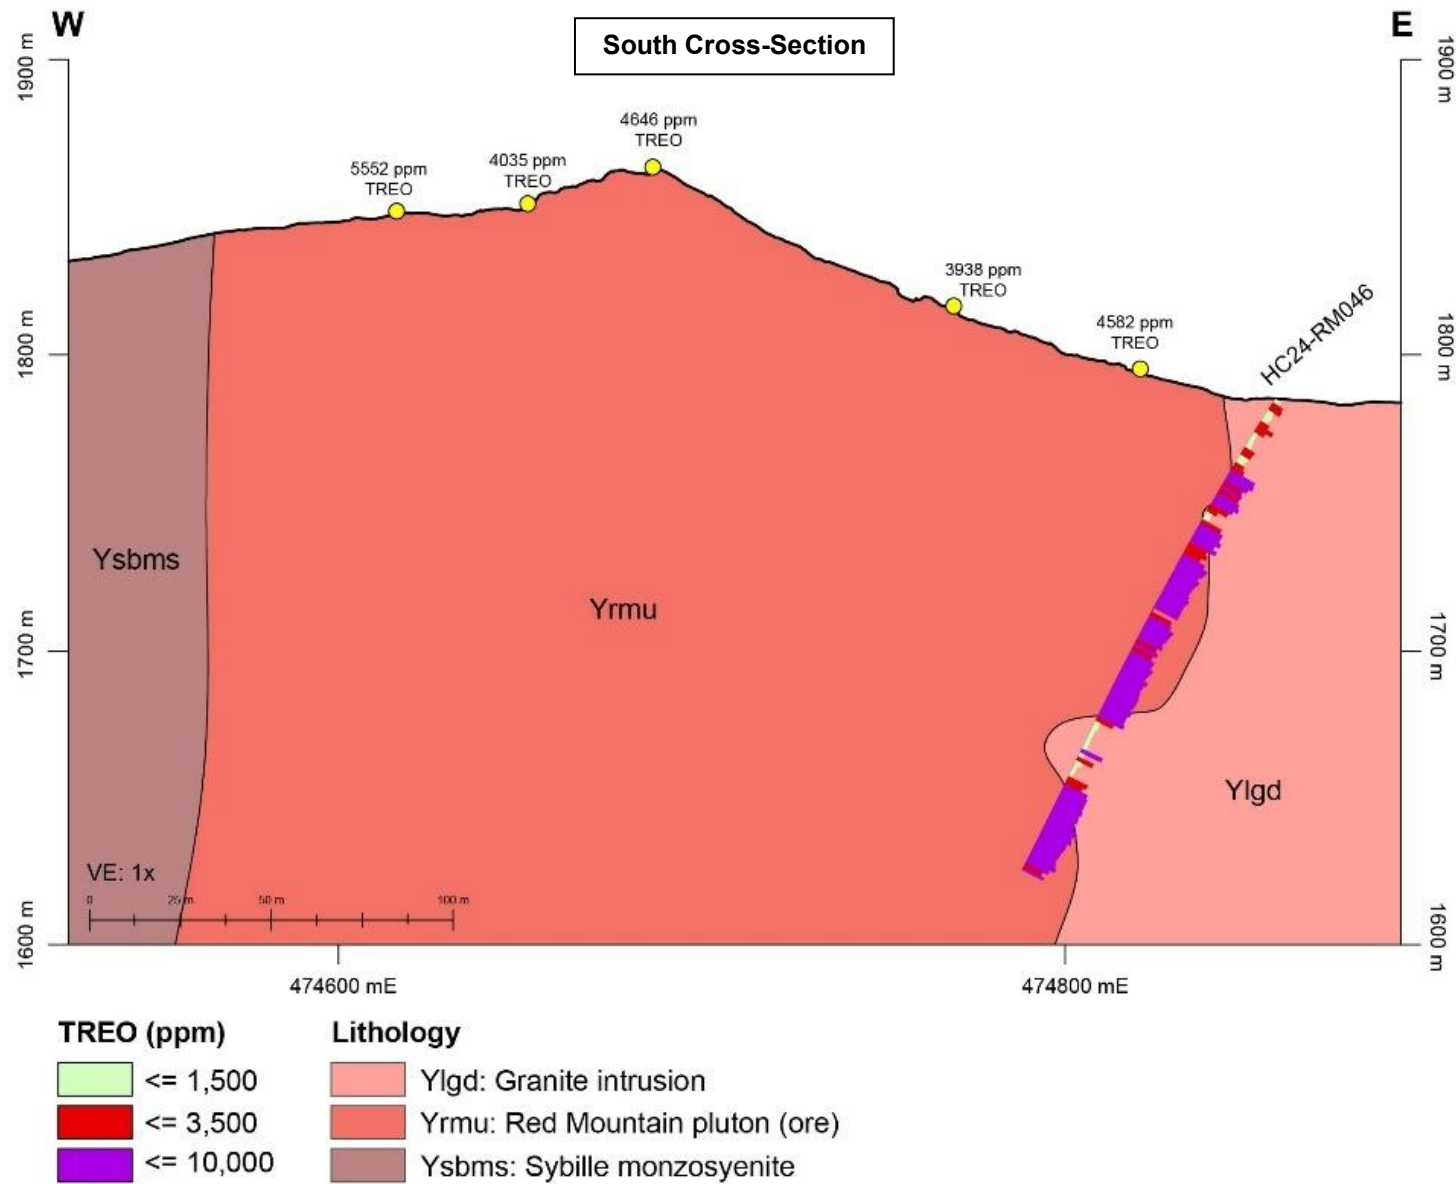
W

South Cross-Section

E

1900 m

1900 m

4646 ppm
TREO

4035 ppm
TREO

5552 ppm
TREO

3938 ppm
TREO

4582 ppm
TREO

HC24-RM046

1800 m

1800 m

Ysbms

Yrmu

1700 m

1700 m

Ylgd

VE: 1x

0 25 m 50 m 100 m

1600 m

1600 m

474600 mE

474800 mE

TREO (ppm)

<= 1,500

<= 3,500

<= 10,000

Lithology

Ylgd: Granite intrusion

Yrmu: Red Mountain pluton (ore)

Ysbms: Sybille monzosyenite